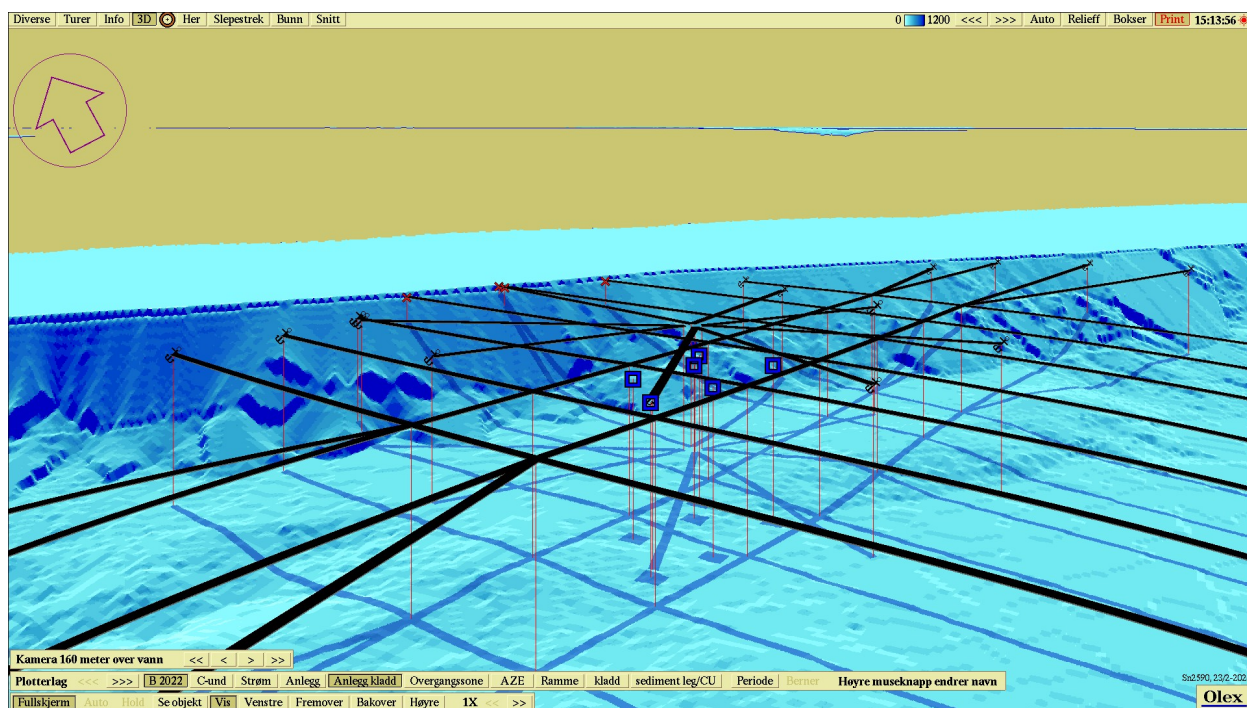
Diverse Turer Info 3D Her Slepestrek Bunn Snitt

0 1200 <<< >>> Auto Relieff Bokser Print 15:13:56

Kamera 160 meter over vann << < > >>

Plotterlag <<< >>> B 2022 C-und Strøm Anlegg Anlegg kladd Overgangssone AZE Ramme kladd sediment leg/CU Periode Berner Høyre museknapp endrer navn

Fullskjerm Auto Hold Se objekt Vis Venstre Fremover Bakover Høyre 1X << >>

Sn2590, 23/2-202

Olex